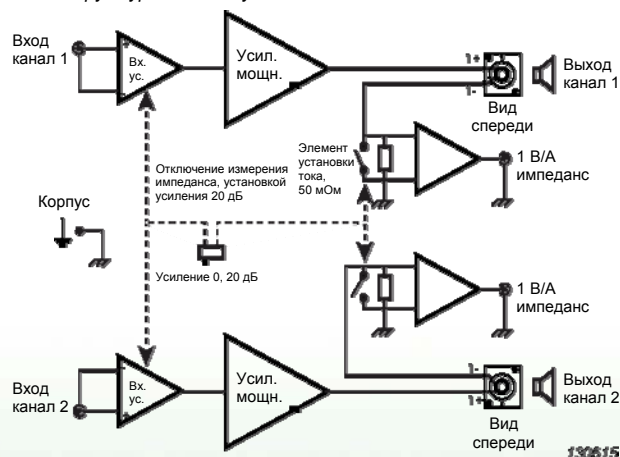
Вход канал 1

Вх. ус.

Усил. мощн.

1+

1-

Выход канал 1

Вид спереди

Элемент установки тока, 50 мОм

1 В/А импеданс

Отключение измерения импеданса, установкой усиления 20 дБ

Корпус

Усиление 0, 20 дБ

1 В/А импеданс

Вход канал 2

Вх. ус.

Усил. мощн.

1-

1+

Выход канал 2

Вид спереди

130615